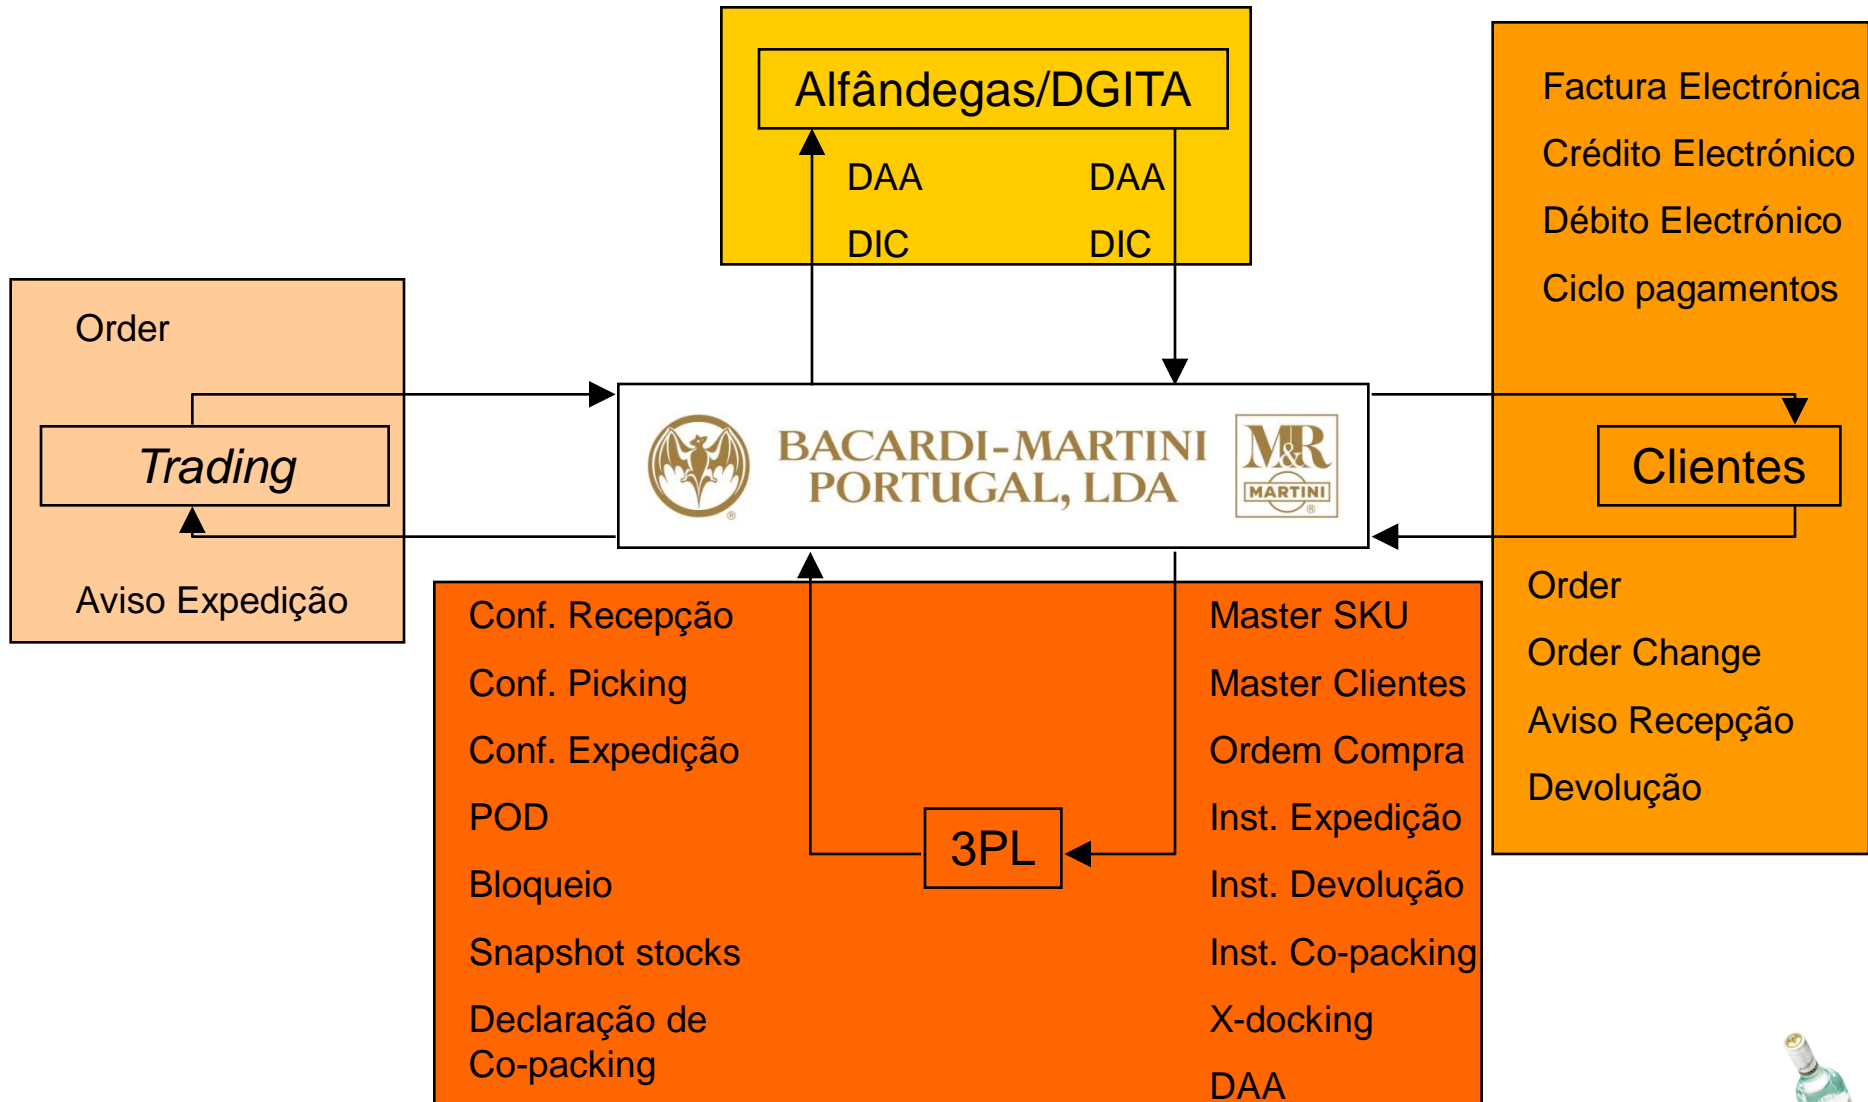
Alfândegas/DGITA

DAA
DIC

DAA
DIC

Factura Electrónica
Crédito Electrónico
Débito Electrónico
Ciclo pagamentos

Order

Trading

Aviso Expedição

BACARDI-MARTINI PORTUGAL, LDA

M&R MARTINI

Clientes

Order
Order Change
Aviso Recepção
Devolução

Conf. Recepção
Conf. Picking
Conf. Expedição
POD
Bloqueio
Snapshot stocks
Declaração de Co-packing

3PL

Master SKU
Master Clientes
Ordem Compra
Inst. Expedição
Inst. Devolução
Inst. Co-packing
X-docking
DAA